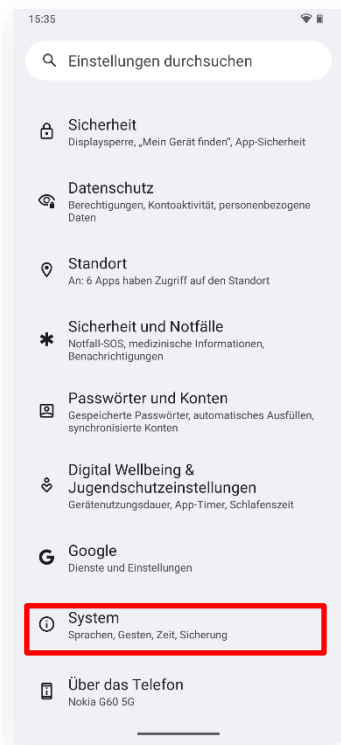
15:35

Einstellungen durchsuchen

Sicherheit
Displaysperre, „Mein Gerät finden", App-Sicherheit

Datenschutz
Berechtigungen, Kontoaktivität, personenbezogene Daten

Standort
An: 6 Apps haben Zugriff auf den Standort

Sicherheit und Notfälle
Notfall-SOS, medizinische Informationen, Benachrichtigungen

Passwörter und Konten
Gespeicherte Passwörter, automatisches Ausfüllen, synchronisierte Konten

Digital Wellbeing & Jugendschutzeinstellungen
Gerätenutzungsdauer, App-Timer, Schlafenszeit

Google
Dienste und Einstellungen

System
Sprachen, Gesten, Zeit, Sicherung

Über das Telefon
Nokia G60 5G